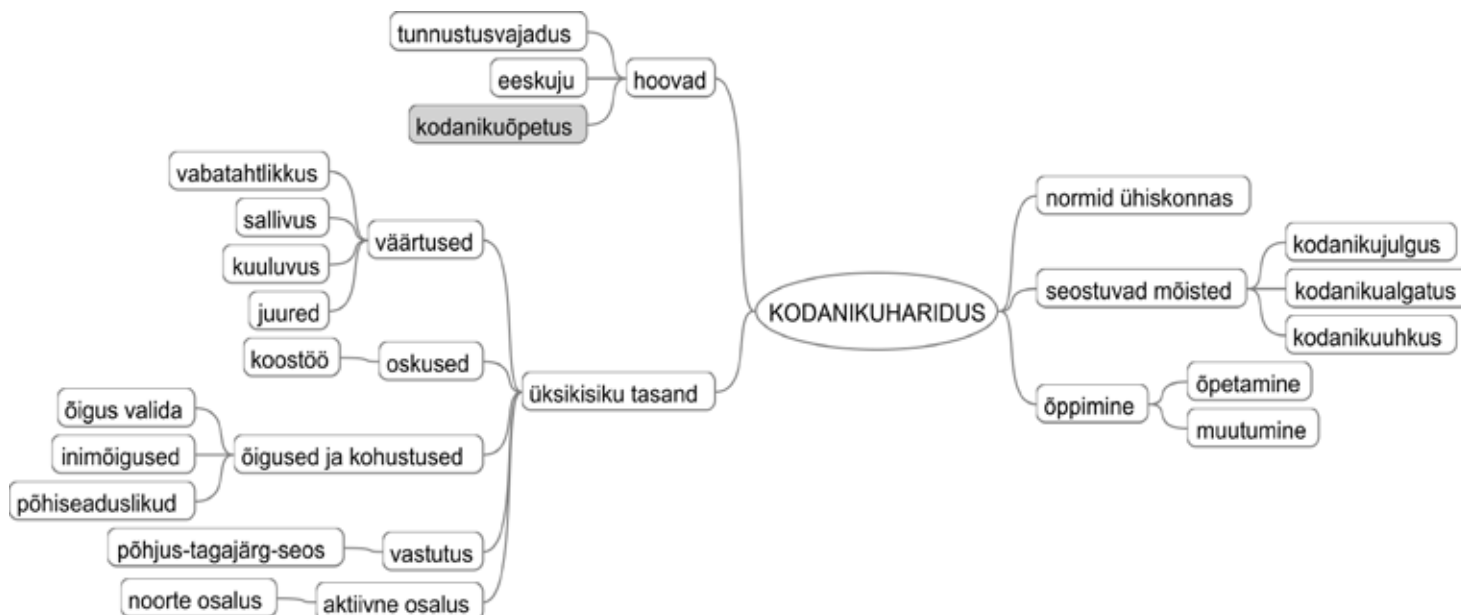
tunnustusvajadus
eeskuju
kodanikuõpetus
hoovad

vabatahtlikkus
sallivus
kuuluvus
juured
väärtused

koostöö
oskused

õigus valida
inimõigused
põhiseaduslikud
õigused ja kohustused

põhjus-tagajärg-seos
vastutus

noorte osalus
aktiivne osalus

üksikisiku tasand

KODANIKUHARIDUS

normid ühiskonnas

seostuvad mõisted
kodanikujulgus
kodanikualgatus
kodanikuuhkus

õppimine
õpetamine
muutumine